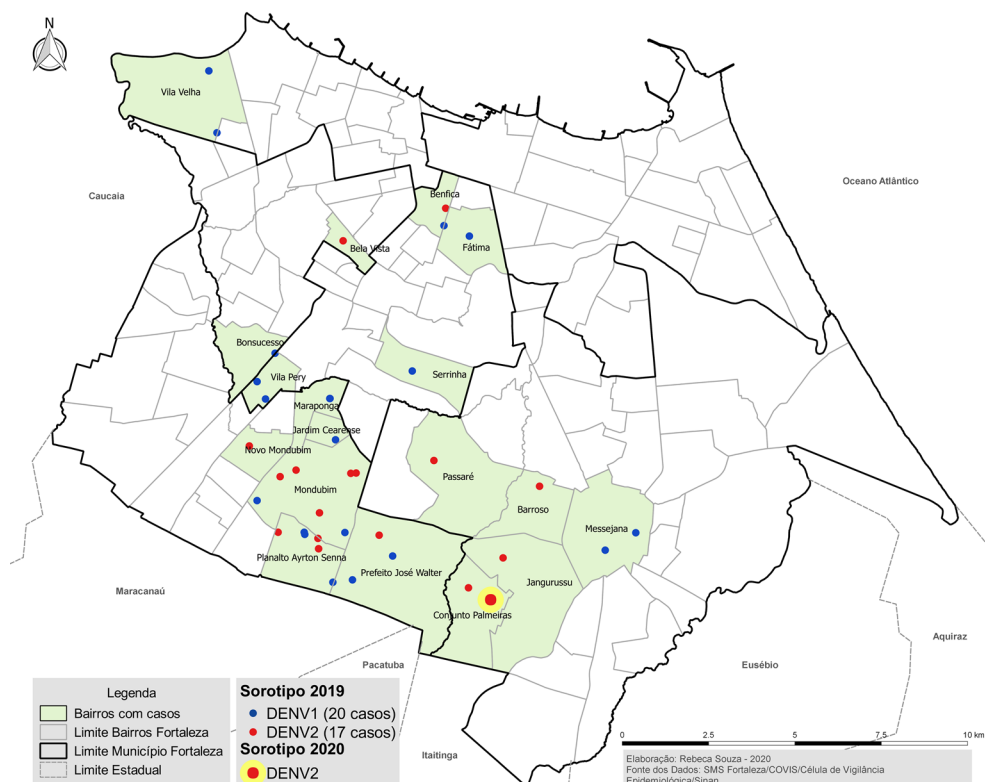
N

Vila Velha

Caucaia

Oceano Atlântico

Benfica

Bela Vista

Fátima

Bonsucesso

Vila Pery

Serrinha

Maraponga

Jardim Cearense

Novo Mondubim

Passaré

Mondubim

Barroso

Messejana

Planalto Ayrton Senna

Prefeito José Walter

Jangurussu

Maracanaú

Conjunto Palmeiras

Aquiraz

Pacatuba

Eusébio

Itaitinga

Legenda
Bairros com casos
Limite Bairros Fortaleza
Limite Município Fortaleza
Limite Estadual

Sorotipo 2019
DENV1 (20 casos)
DENV2 (17 casos)
Sorotipo 2020
DENV2

0 2.5 5 7.5 10 km

Elaboração: Rebeca Souza - 2020
Fonte dos Dados: SMS Fortaleza/COVIS/Célula de Vigilância Epidemiológica/Sinan